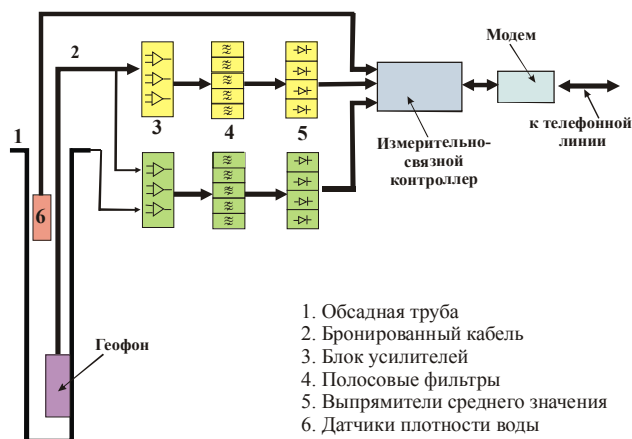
2
Модем
3
4
5
1
Измерительно-связной контроллер
к телефонной линии
6
Геофон
1. Обсадная труба
2. Бронированный кабель
3. Блок усилителей
4. Полосовые фильтры
5. Выпрямители среднего значения
6. Датчики плотности воды